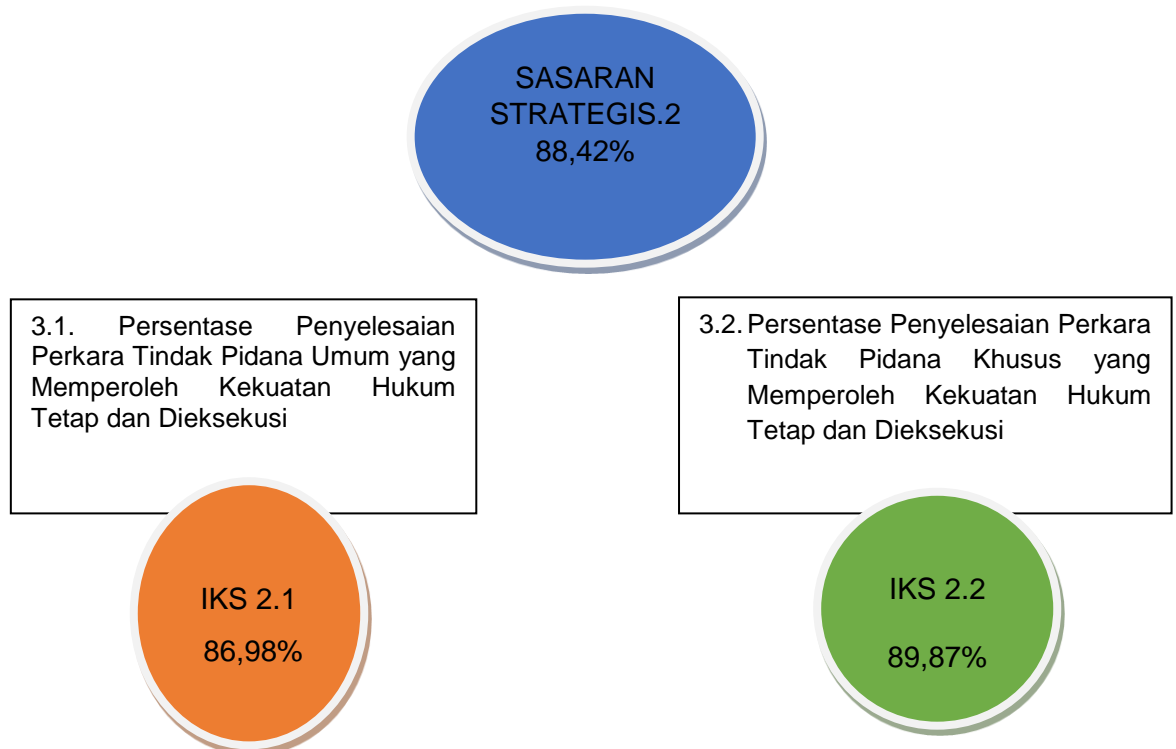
SASARAN STRATEGIS.2
88,42%

3.1. Persentase Penyelesaian Perkara Tindak Pidana Umum yang Memperoleh Kekuatan Hukum Tetap dan Dieksekusi

IKS 2.1
86,98%

3.2. Persentase Penyelesaian Perkara Tindak Pidana Khusus yang Memperoleh Kekuatan Hukum Tetap dan Dieksekusi

IKS 2.2
89,87%